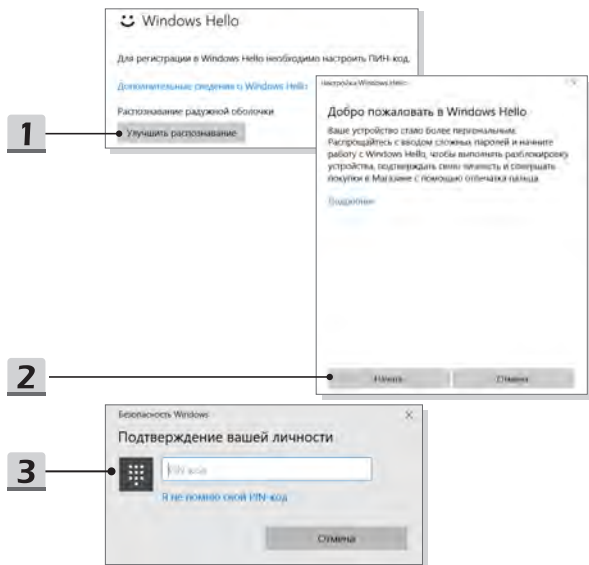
Windows Hello

Для регистрации в Windows Hello необходимо настроить ПИН-код.

Дополнительные сведения о Windows Hello

Распознавание радужной оболочки

1

Улучшить распознавание

Настройка Windows Hello

Добро пожаловать в Windows Hello

Ваше устройство стало более персональным. Распрощайтесь с вводом сложных паролей и начните работу с Windows Hello, чтобы выполнять разблокировку устройства, подтверждать свою личность и совершать покупки в Магазине с помощью отпечатка пальца.

Подробнее

2

Начать

Отмена

Безопасность Windows

Подтверждение вашей личности

3

PIN-код

Я не помню свой PIN-код

Отмена